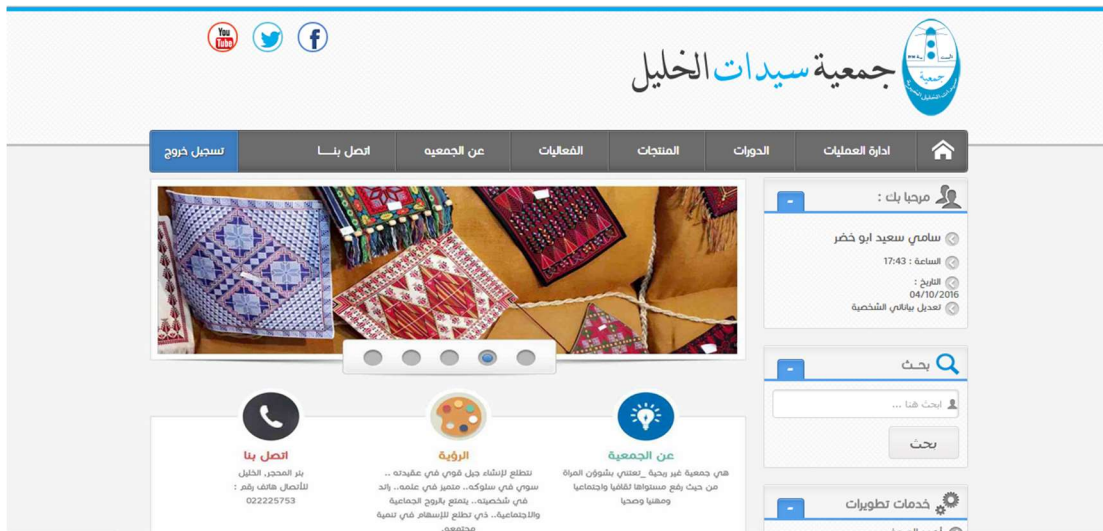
You Tube

جمعية سيدات الخليل

ادارة العمليات
الدورات
المنتجات
الفعاليات
عن الجمعيه
اتصل بنـــا
تسجيل خروج

مرحبا بك :
-
سامي سعيد ابو خضر
الساعة : 17:43
التاريخ : 04/10/2016
تعديل بياناتي الشخصية

بحـث
-
ابحث هنا ...
بحث

خدمات تطويرات
-

عن الجمعية
هي جمعية غير ربحية _تعتني بشؤون المراة من حيث رفع مستواها ثقافيا واجتماعيا ومهنيا وصحيا

الرؤية
نتطلع لإنشاء جيل قوي في عقيدته .. سوي في سلوكه.. متميز في علمه.. رائد في شخصيته.. يتمتع بالروح الجماعية والاجتماعية.. ذي تطلع للإسهام في تنمية مجتمعه.

اتصل بنا
بئر المحجر, الخليل
للاتصال هاتف رقم :
022225753